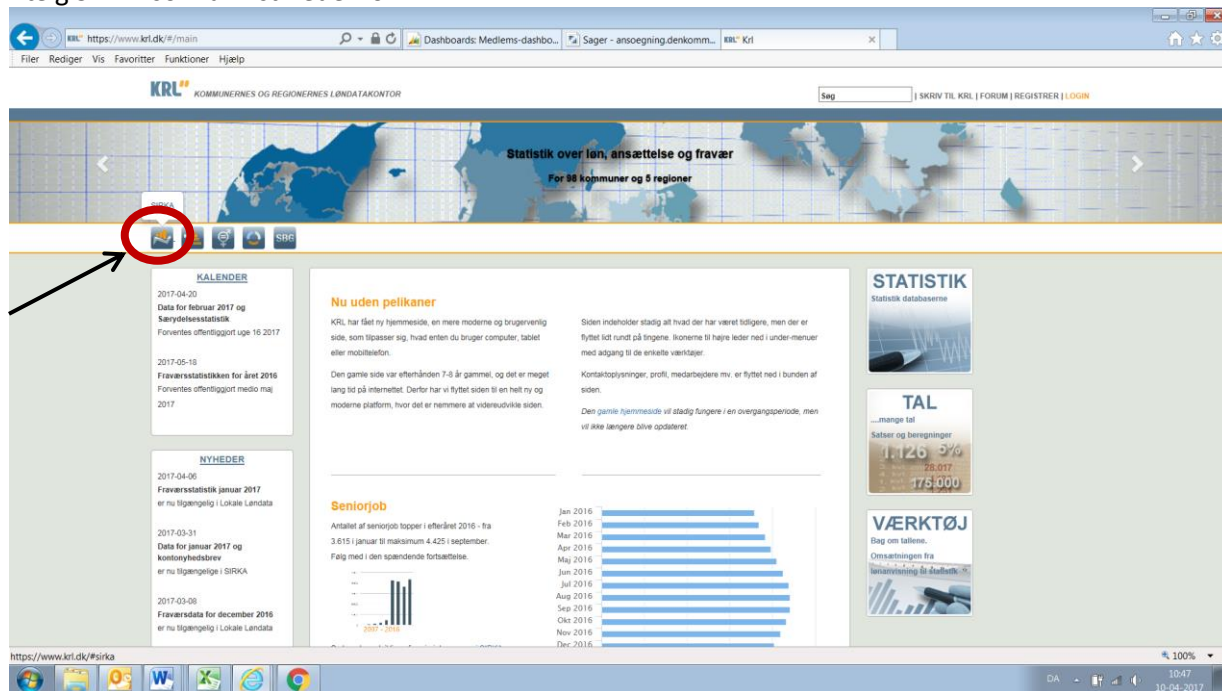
https://www.krl.dk/#/main

Dashboards: Medlems-dashbo... Sager - ansoegning.denkomm... Krl

Filer Rediger Vis Favoritter Funktioner Hjælp

KRL KOMMUNERNES OG REGIONERNES LØNDATAKONTOR

Søg | SKRIV TIL KRL | FORUM | REGISTRER | LOGIN

Statistik over løn, ansættelse og fravær

For 98 kommuner og 5 regioner

SIRKA

SBG

KALENDER

2017-04-20
Data for februar 2017 og Særydelsesstatistik
Forventes offentliggjort uge 16 2017

2017-05-18
Fraværsstatistikken for året 2016
Forventes offentliggjort medio maj 2017

NYHEDER

2017-04-06
Fraværsstatistik januar 2017
er nu tilgængelig i Lokale Løndata

2017-03-31
Data for januar 2017 og kontonyhedsbrev
er nu tilgængelige i SIRKA

2017-03-08
Fraværsdata for december 2016
er nu tilgængelig i Lokale Løndata

Nu uden pelikaner

KRL har fået ny hjemmeside, en mere moderne og brugervenlig side, som tilpasser sig, hvad enten du bruger computer, tablet eller mobiltelefon.

Den gamle side var efterhånden 7-8 år gammel, og det er meget lang tid på internettet. Derfor har vi flyttet siden til en helt ny og moderne platform, hvor det er nemmere at videreudvikle siden.

Siden indeholder stadig alt hvad der har været tidligere, men der er flyttet lidt rundt på tingene. Ikonerne til højre leder ned i under-menuer med adgang til de enkelte værktøjer.

Kontaktoplysninger, profil, medarbejdere mv. er flyttet ned i bunden af siden.

Den gamle hjemmeside vil stadig fungere i en overgangsperiode, men vil ikke længere blive opdateret.

Seniorjob

Antallet af seniorjob topper i efteråret 2016 - fra 3.615 i januar til maksimum 4.425 i september.
Følg med i den spændende fortsættelse.

2007 - 2016

Jan 2016
Feb 2016
Mar 2016
Apr 2016
Maj 2016
Jun 2016
Jul 2016
Aug 2016
Sep 2016
Okt 2016
Nov 2016
Dec 2016

STATISTIK
Statistik databaserne

TAL
...mange tal
Satser og beregninger
1.126 5%
28.017
175.000

VÆRKTØJ
Bag om tallene.
Omsætningen fra lønansættelse til statistik

https://www.krl.dk/#sirka

100%

DA 10:47 10-04-2017